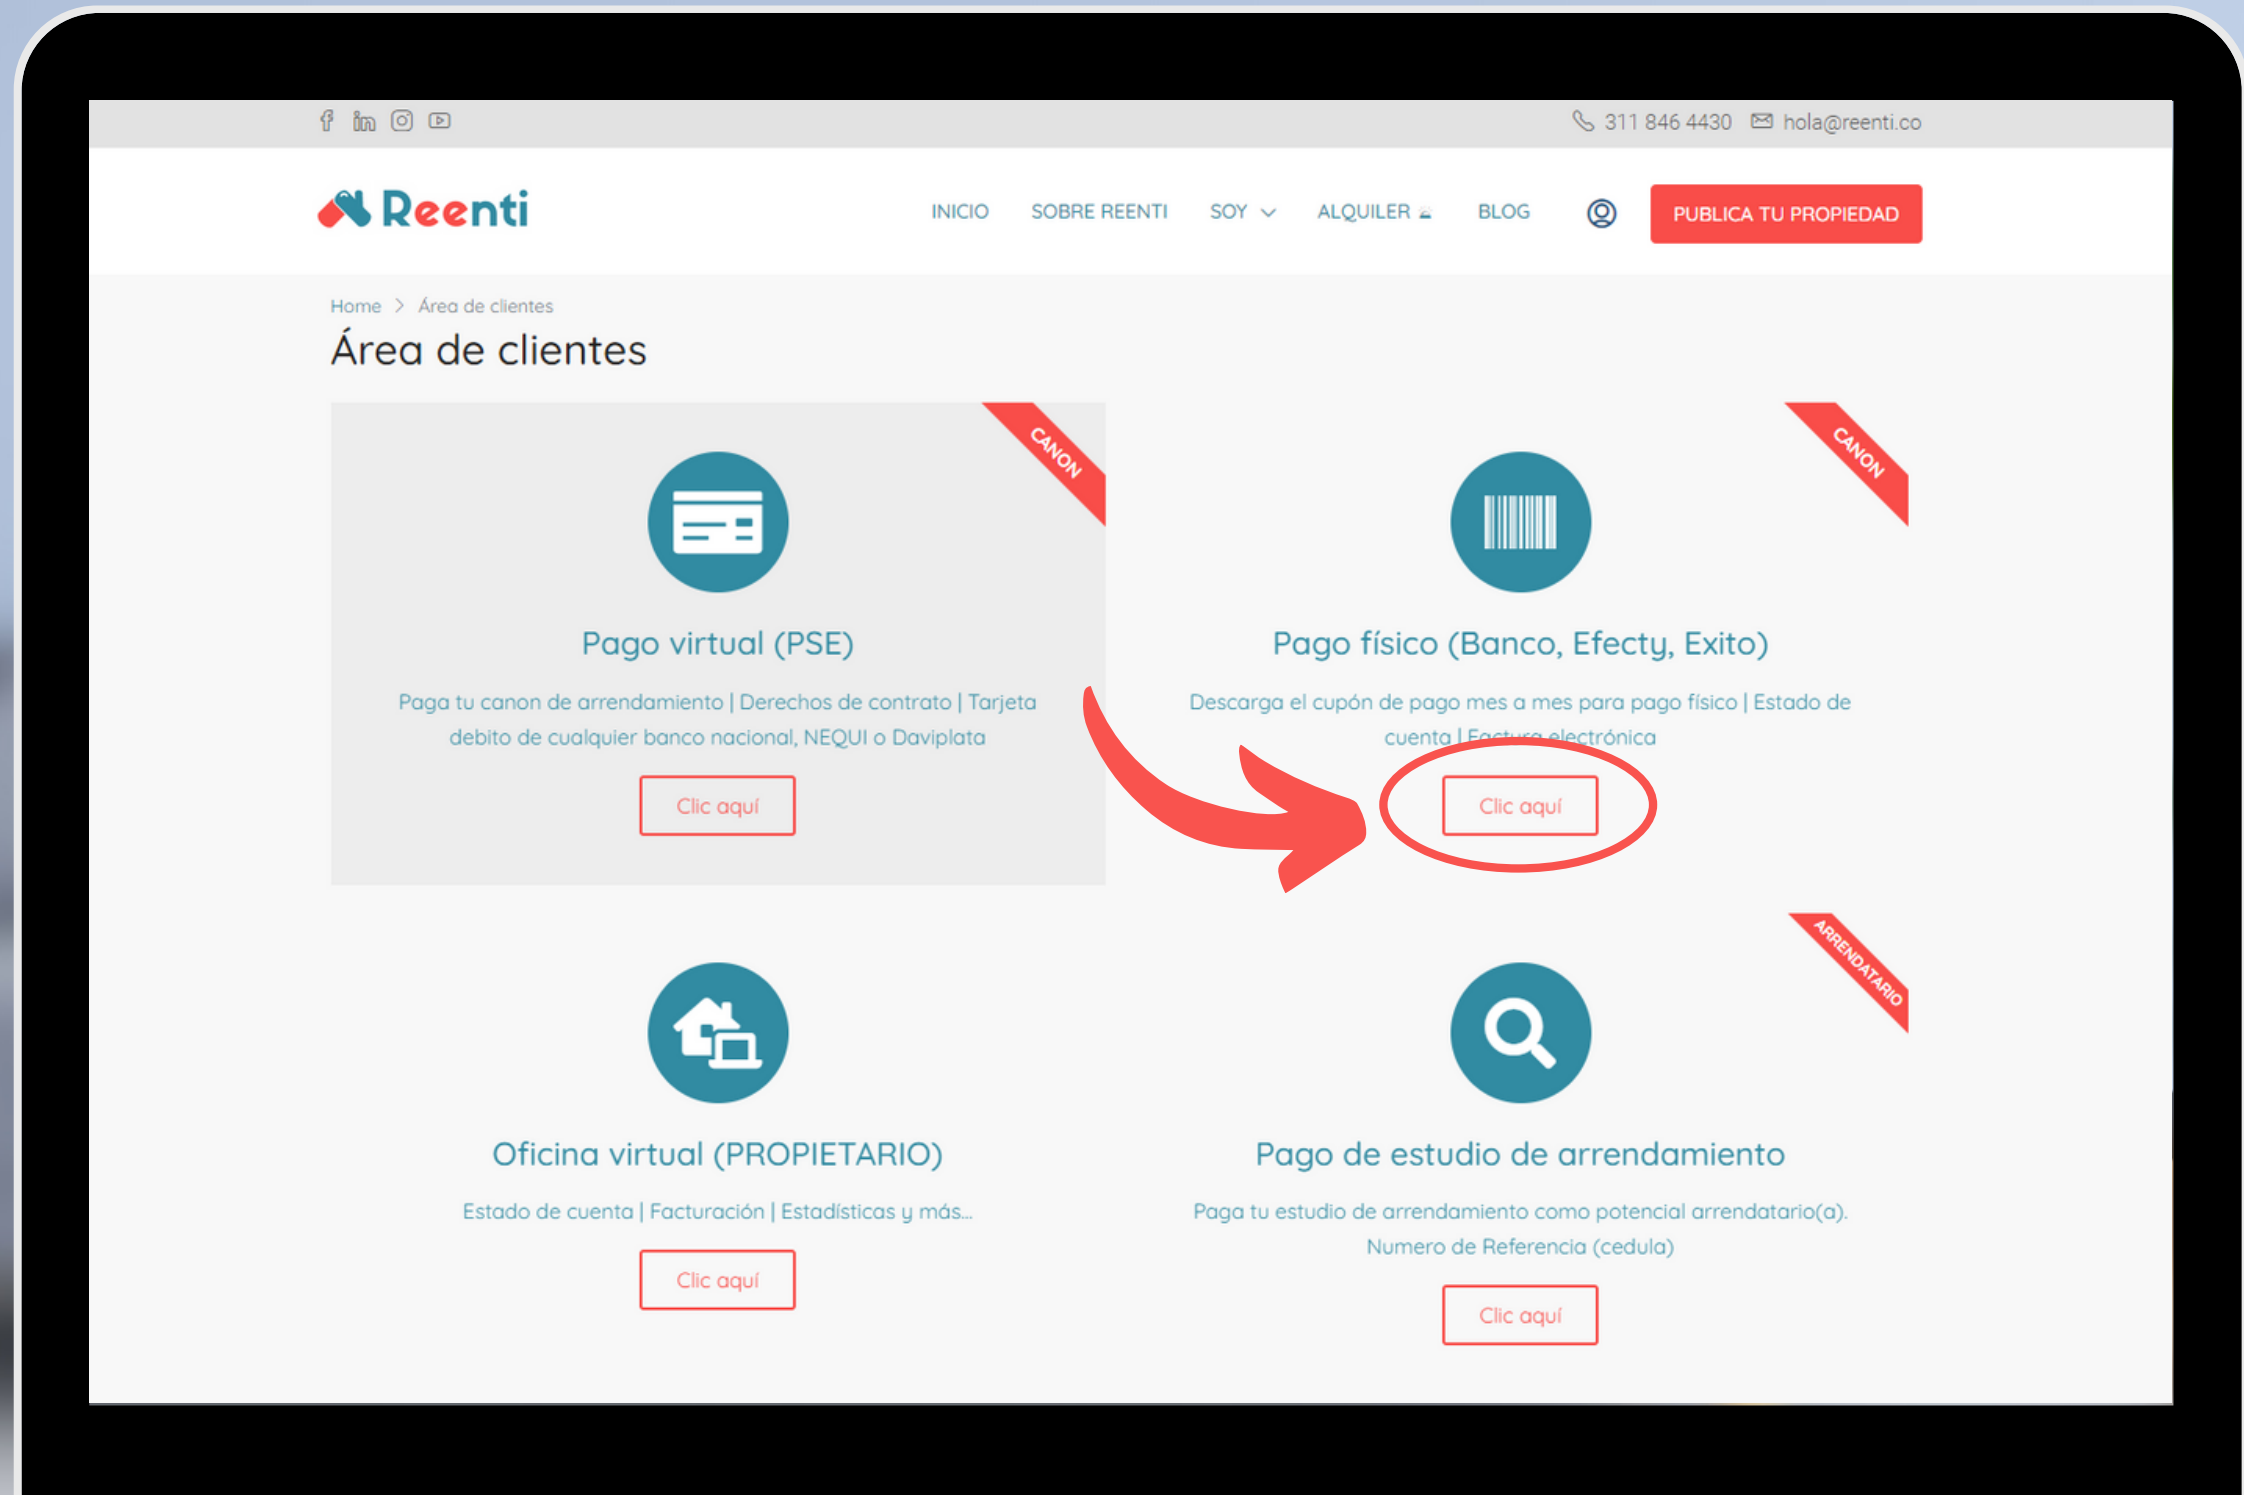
311 846 4430 hola@reenti.co

Reenti

INICIO SOBRE REENTI SOY ALQUILER BLOG PUBLICA TU PROPIEDAD

Home > Área de clientes

Área de clientes

CANON

Pago virtual (PSE)

Paga tu canon de arrendamiento | Derechos de contrato | Tarjeta debito de cualquier banco nacional, NEQUI o Daviplata

Clic aquí

CANON

Pago físico (Banco, Efecty, Exito)

Descarga el cupón de pago mes a mes para pago físico | Estado de cuenta | Factura electrónica

Clic aquí

Oficina virtual (PROPIETARIO)

Estado de cuenta | Facturación | Estadísticas y más...

Clic aquí

ARRENDATARIO

Pago de estudio de arrendamiento

Paga tu estudio de arrendamiento como potencial arrendatario(a). Numero de Referencia (cedula)

Clic aquí